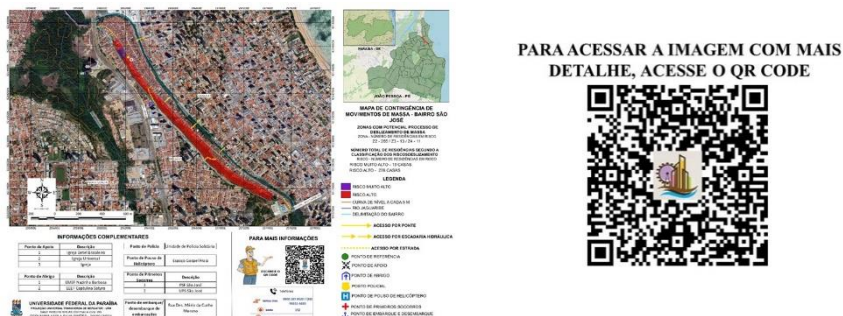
PARAÍBA - BR

JOÃO PESSOA - PB

MAPA DE CONTINGÊNCIA DE MOVIMENTOS DE MASSA - BAIRRO SÃO JOSÉ

ZONAS COM POTENCIAL PROCESSO DE DESLIZAMENTO DE MASSA

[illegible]

LEGENDA

RISCO MUITO ALTO

RISCO ALTO

CURVA DE NÍVEL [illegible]

RIO JAGUARIBE

DELIMITAÇÃO DO BAIRRO

ACESSO POR PONTE

ACESSO POR ESCADARIA HIDRÁULICA

ACESSO POR ESTRADA

PONTO DE REFERÊNCIA

PONTO DE APOIO

PONTO DE ABRIGO

PONTO POLICIAL

PONTO DE POUSO DE HELICÓPTERO

PONTO DE PRIMEIROS SOCORROS

PONTO DE EMBARQUE E DESEMBARQUE

INFORMAÇÕES COMPLEMENTARES

| Ponto de Apoio | Descrição |
|---|---|
| 1 | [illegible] |
| 2 | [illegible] |
| 3 | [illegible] |

| Ponto de Abrigo | Descrição |
|---|---|
| 1 | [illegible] |
| 2 | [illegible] |

| Ponto de Polícia | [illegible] |
|---|---|
| Ponto de Pouso de Helicóptero | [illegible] |
| Ponto de Primeiros Socorros | Descrição |
| 1 | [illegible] |
| 2 | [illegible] |
| Ponto de embarque/desembarque de embarcações | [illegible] |

PARA MAIS INFORMAÇÕES

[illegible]

UNIVERSIDADE FEDERAL DA PARAÍBA

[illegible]

PARA ACESSAR A IMAGEM COM MAIS DETALHE, ACESSE O QR CODE